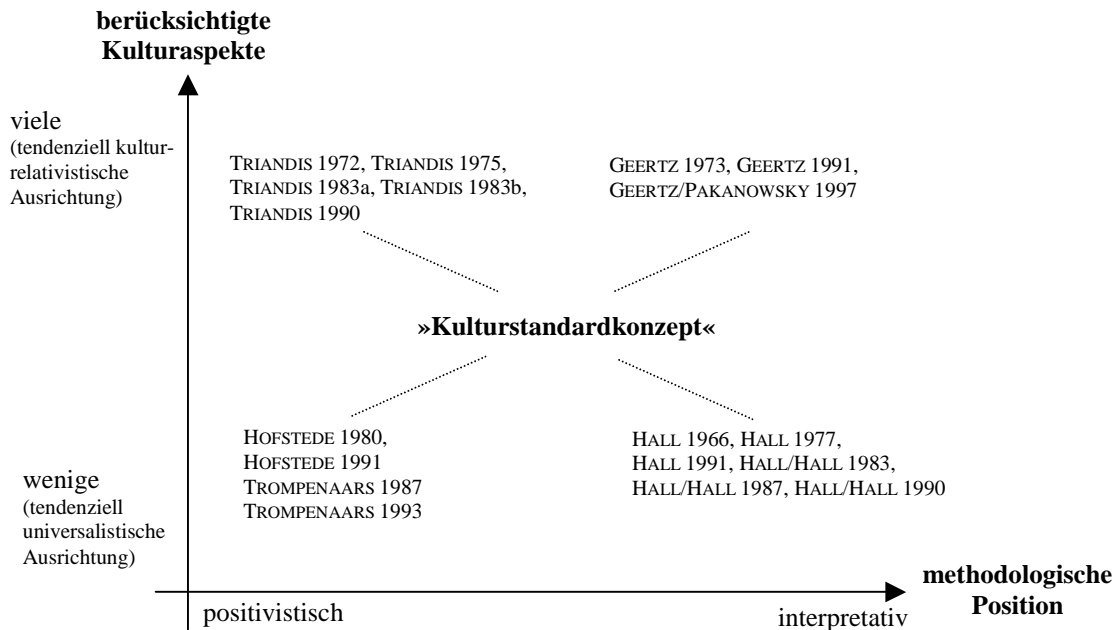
berücksichtigte Kulturaspekte

viele (tendenziell kulturrelativistische Ausrichtung)

TRIANDIS 1972, TRIANDIS 1975, TRIANDIS 1983a, TRIANDIS 1983b, TRIANDIS 1990

GEERTZ 1973, GEERTZ 1991, GEERTZ/PAKANOWSKY 1997

»Kulturstandardkonzept«

HOFSTEDE 1980, HOFSTEDE 1991 TROMPENAARS 1987 TROMPENAARS 1993

HALL 1966, HALL 1977, HALL 1991, HALL/HALL 1983, HALL/HALL 1987, HALL/HALL 1990

wenige (tendenziell universalistische Ausrichtung)

positivistisch

interpretativ

methodologische Position